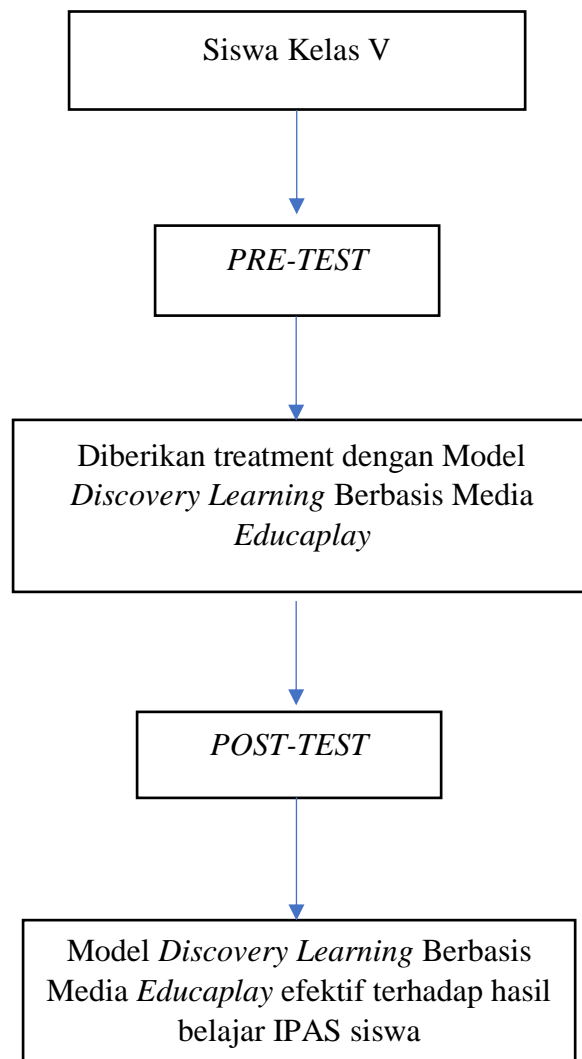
Siswa Kelas V

PRE-TEST

Diberikan treatment dengan Model Discovery Learning Berbasis Media Educaplay

POST-TEST

Model Discovery Learning Berbasis Media Educaplay efektif terhadap hasil belajar IPAS siswa